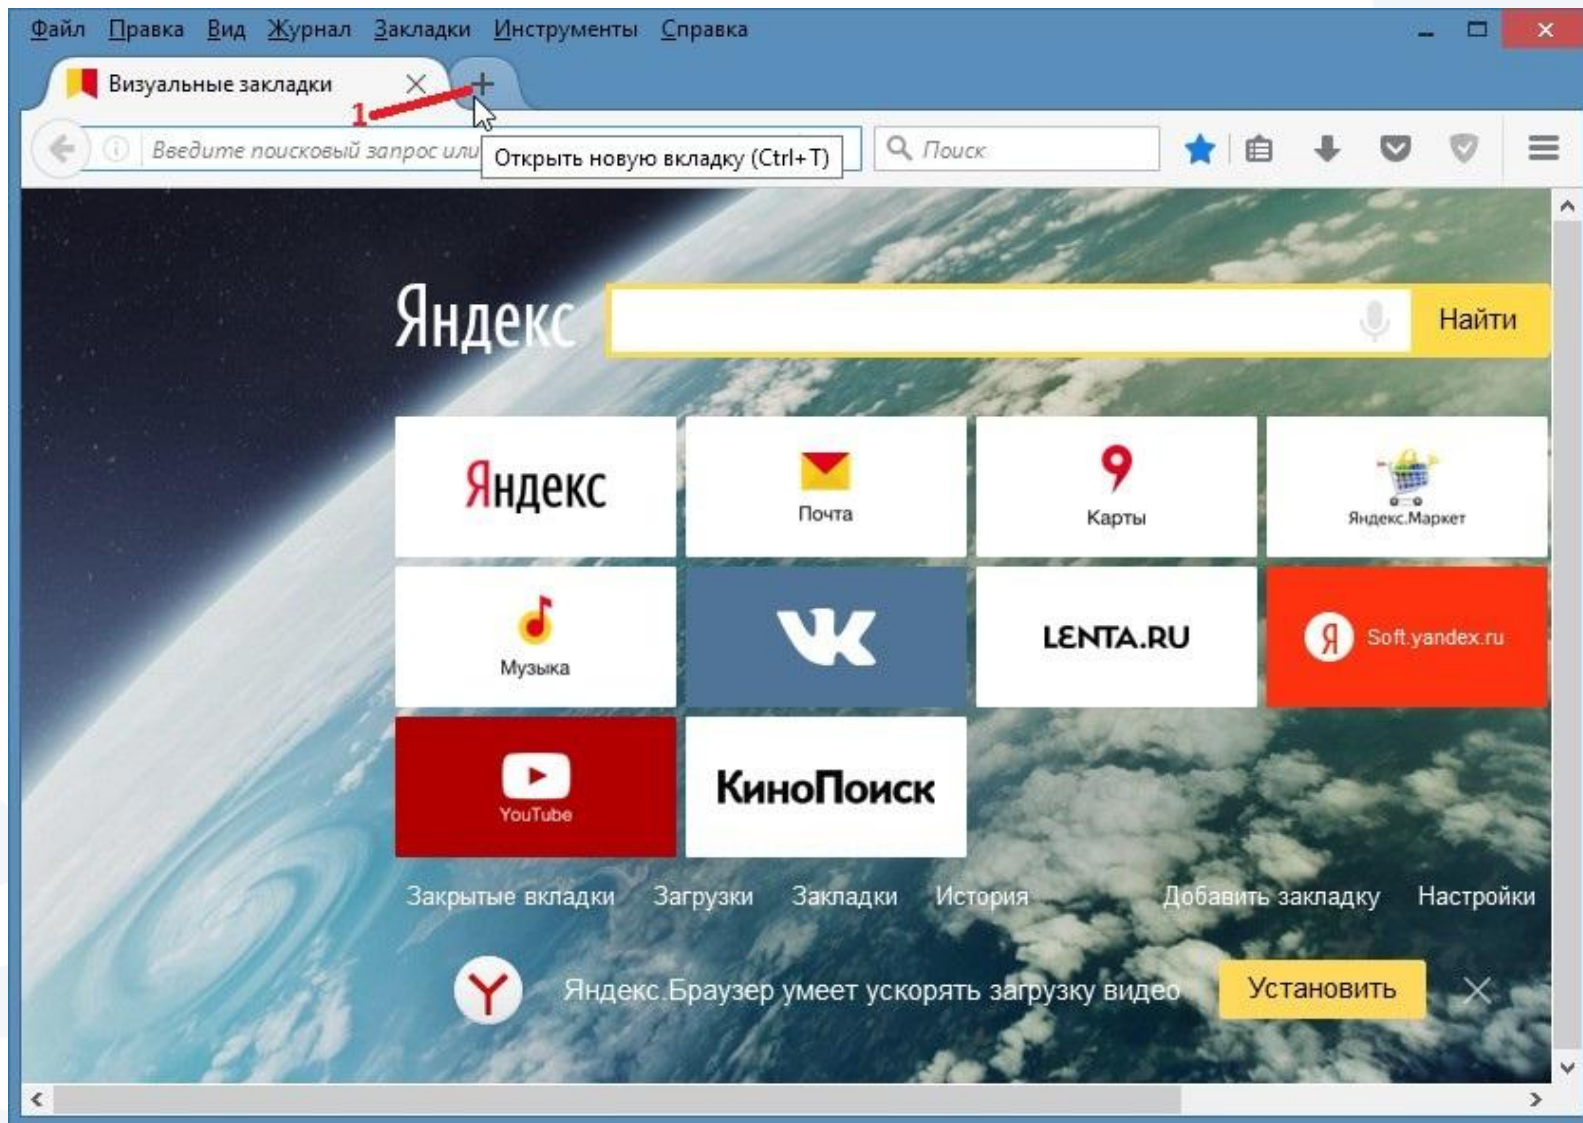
Файл Правка Вид Журнал Закладки Инструменты Справка

Визуальные закладки

1

Введите поисковый запрос или

Открыть новую вкладку (Ctrl+T)

Поиск

Яндекс

Найти

Яндекс

Почта

Карты

Яндекс.Маркет

Музыка

LENTA.RU

Я Soft.yandex.ru

YouTube

КиноПоиск

Закрытые вкладки Загрузки Закладки История Добавить закладку Настройки

Яндекс.Браузер умеет ускорять загрузку видео Установить